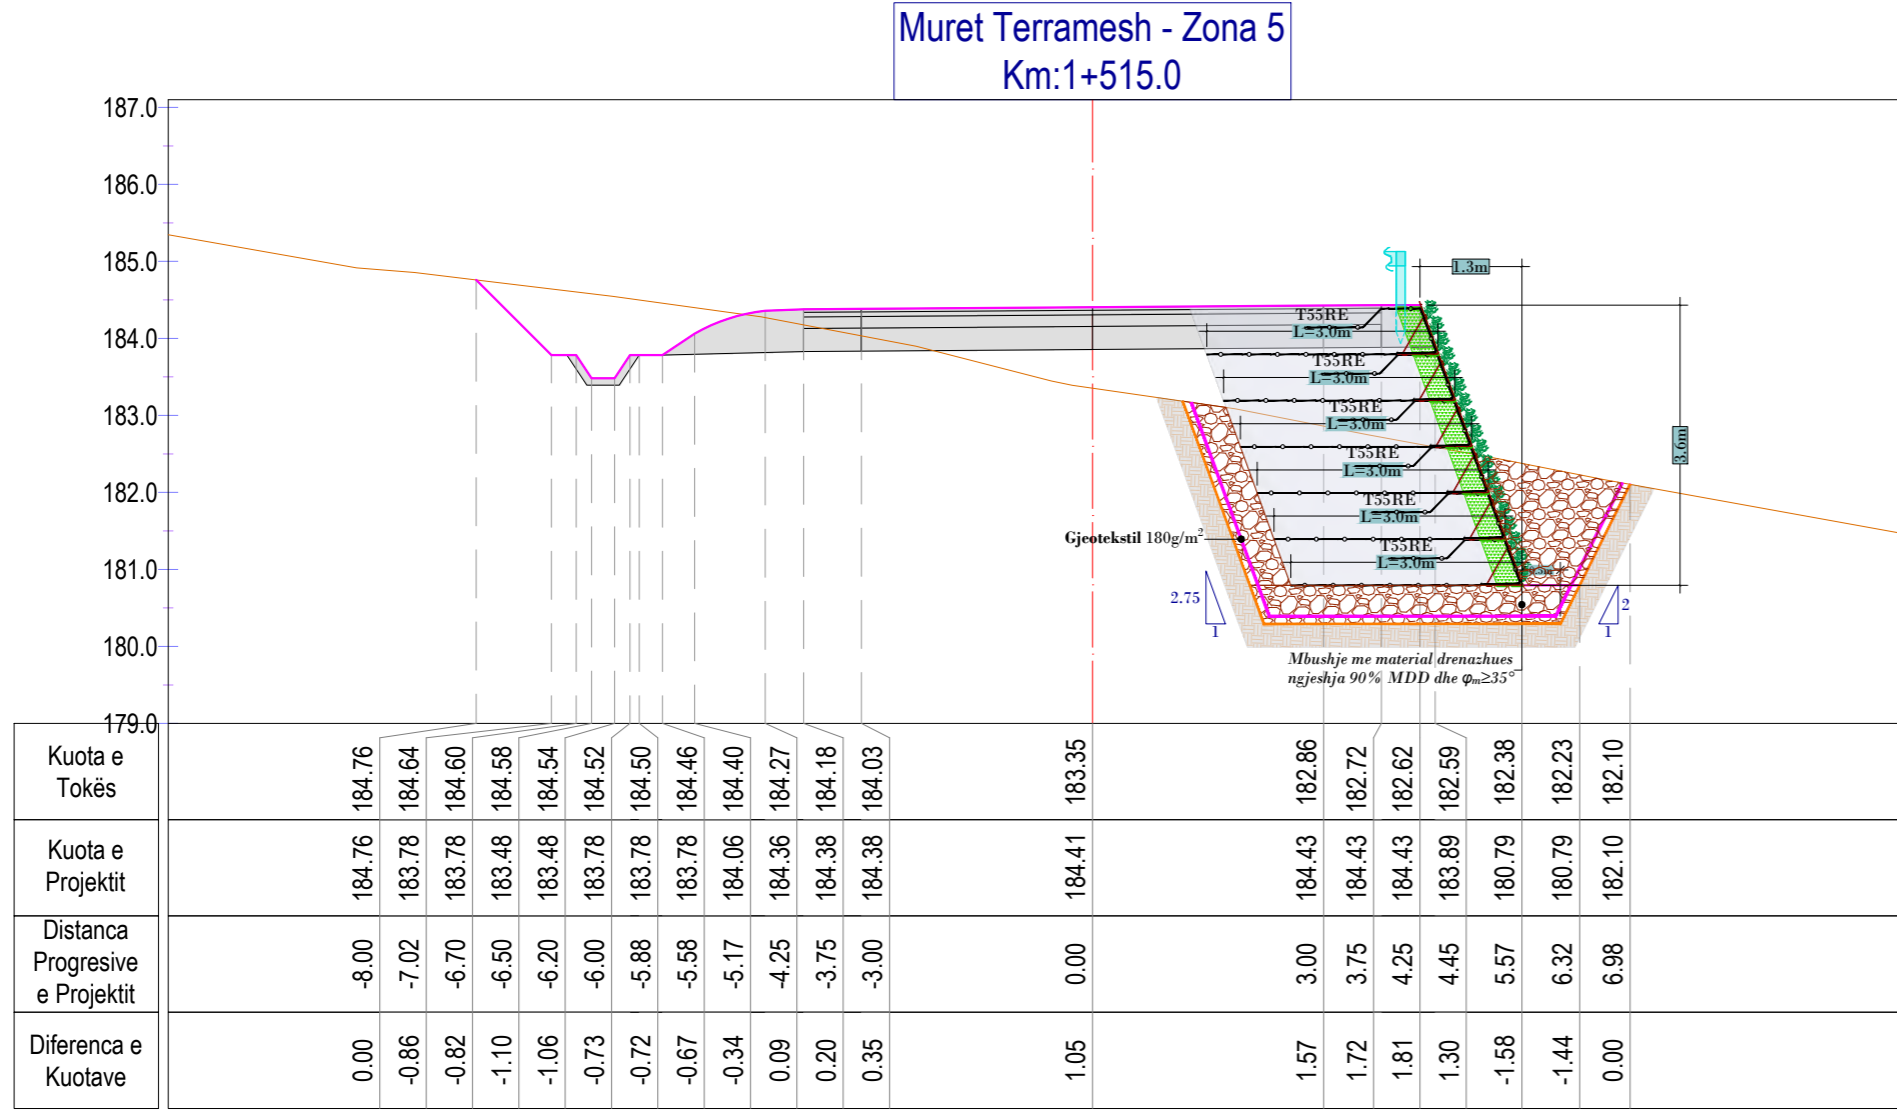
Muret Terramesh - Zona 5
Km:1+515.0

187.0
186.0
185.0
184.0
183.0
182.0
181.0
180.0
179.0

1.3m
3.6m
T55RE L=3.0m
T55RE L=3.0m
T55RE L=3.0m
T55RE L=3.0m
T55RE L=3.0m
T55RE L=3.0m
Gjeotekstil 180g/m$^2$
2.75
1
2
1
Mbushje me material drenazhues ngjeshja 90% MDD dhe $\varphi_m \geq 35°$

| Kuota e Tokës | 184.76 | 184.64 | 184.60 | 184.58 | 184.54 | 184.52 | 184.50 | 184.46 | 184.40 | 184.27 | 184.18 | 184.03 | 183.35 | 182.86 | 182.72 | 182.62 | 182.59 | 182.38 | 182.23 | 182.10 |
|---|---|---|---|---|---|---|---|---|---|---|---|---|---|---|---|---|---|---|---|---|
| Kuota e Projektit | 184.76 | 183.78 | 183.78 | 183.48 | 183.48 | 183.78 | 183.78 | 183.78 | 184.06 | 184.36 | 184.38 | 184.38 | 184.41 | 184.43 | 184.43 | 184.43 | 183.89 | 180.79 | 180.79 | 182.10 |
| Distanca Progresive e Projektit | -8.00 | -7.02 | -6.70 | -6.50 | -6.20 | -6.00 | -5.88 | -5.58 | -5.17 | -4.25 | -3.75 | -3.00 | 0.00 | 3.00 | 3.75 | 4.25 | 4.45 | 5.57 | 6.32 | 6.98 |
| Diferenca e Kuotave | 0.00 | -0.86 | -0.82 | -1.10 | -1.06 | -0.73 | -0.72 | -0.67 | -0.34 | 0.09 | 0.20 | 0.35 | 1.05 | 1.57 | 1.72 | 1.81 | 1.30 | -1.58 | -1.44 | 0.00 |